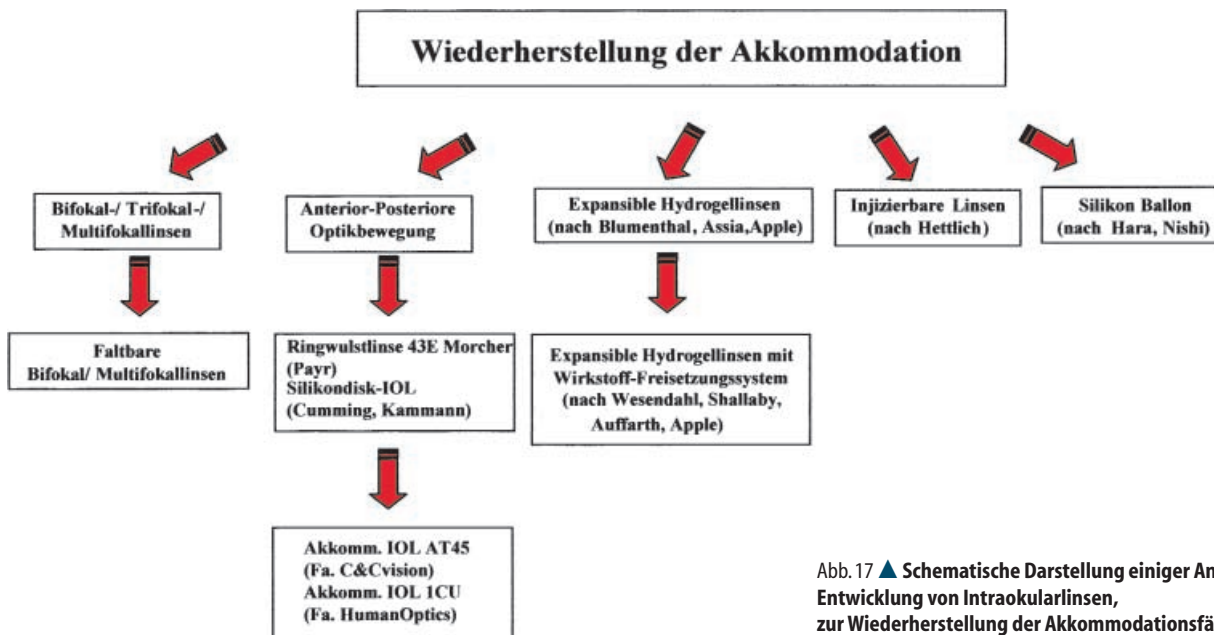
Wiederherstellung der Akkommodation

Bifokal-/ Trifokal-/ Multifokallinsen

Anterior-Posteriore Optikbewegung

Expansible Hydrogellinsen (nach Blumenthal, Assia,Apple)

Injizierbare Linsen (nach Hettlich)

Silikon Ballon (nach Hara, Nishi)

Faltbare Bifokal/ Multifokallinsen

Ringwulstlinse 43E Morcher (Payr) Silikondisk-IOL (Cumming, Kammann)

Expansible Hydrogellinsen mit Wirkstoff-Freisetzungssystem (nach Wesendahl, Shallaby, Auffarth, Apple)

Akkomm. IOL AT45 (Fa. C&Cvision) Akkomm. IOL 1CU (Fa. HumanOptics)

Abb. 17 ▲ Schematische Darstellung einiger An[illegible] Entwicklung von Intraokularlinsen, zur Wiederherstellung der Akkommodationsfä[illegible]